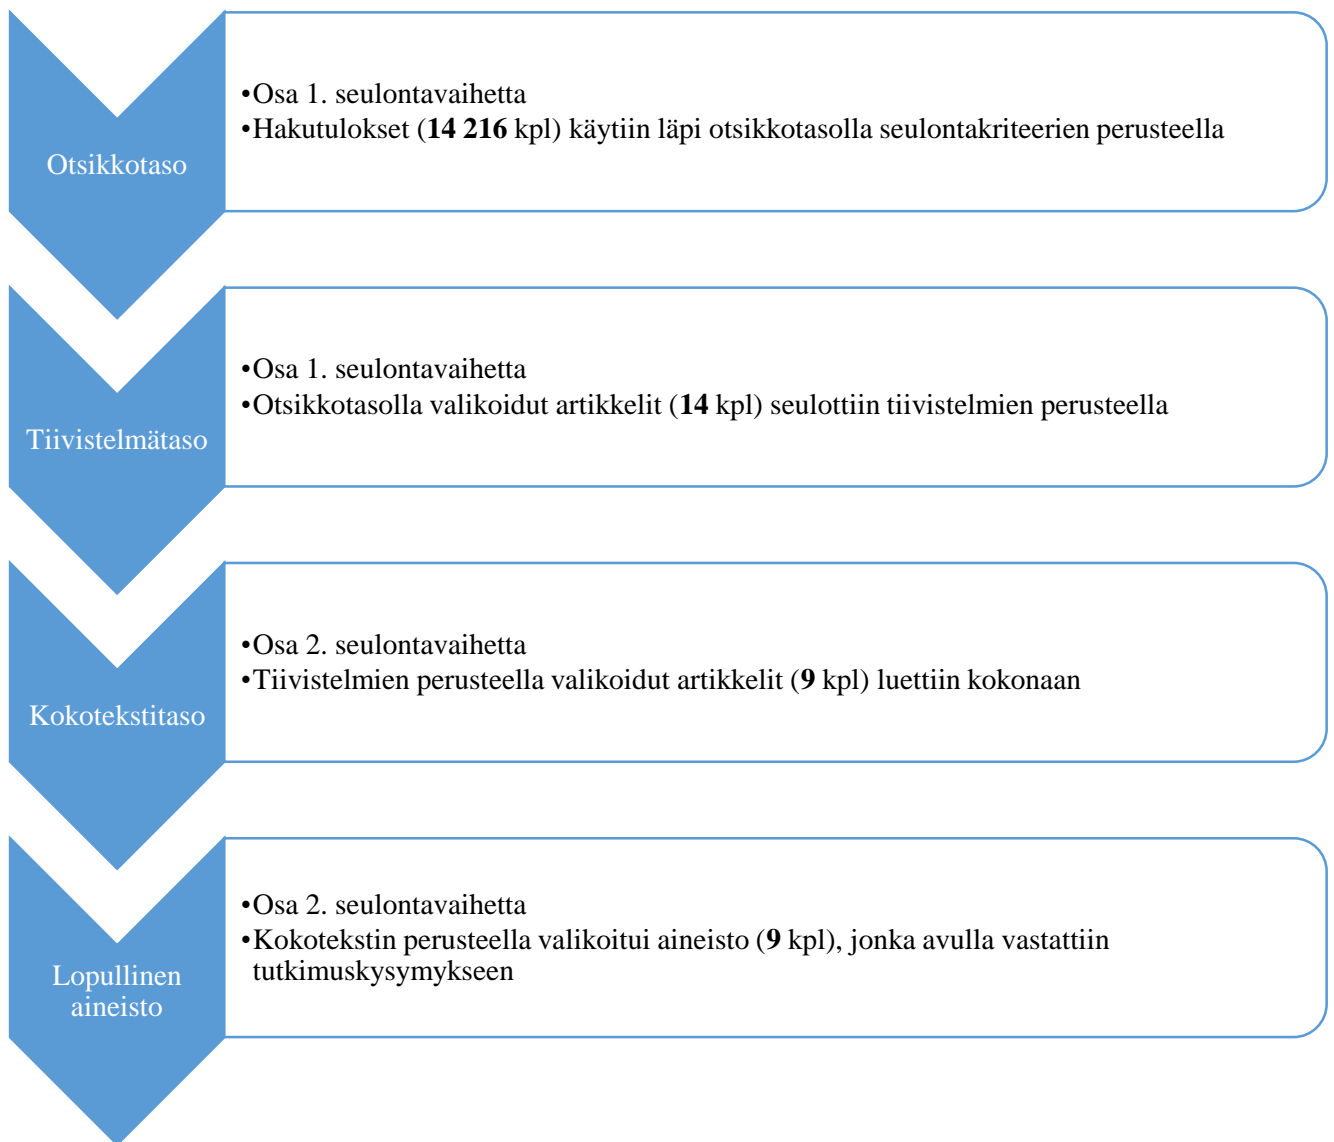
Otsikkotaso

•Osa 1. seulontavaihetta
•Hakutulokset (**14 216** kpl) käytiin läpi otsikkotasolla seulontakriteerien perusteella

Tiivistelmätaso

•Osa 1. seulontavaihetta
•Otsikkotasolla valikoidut artikkelit (**14** kpl) seulottiin tiivistelmien perusteella

Kokotekstitaso

•Osa 2. seulontavaihetta
•Tiivistelmien perusteella valikoidut artikkelit (**9** kpl) luettiin kokonaan

Lopullinen aineisto

•Osa 2. seulontavaihetta
•Kokotekstin perusteella valikoitui aineisto (**9** kpl), jonka avulla vastattiin tutkimuskysymykseen